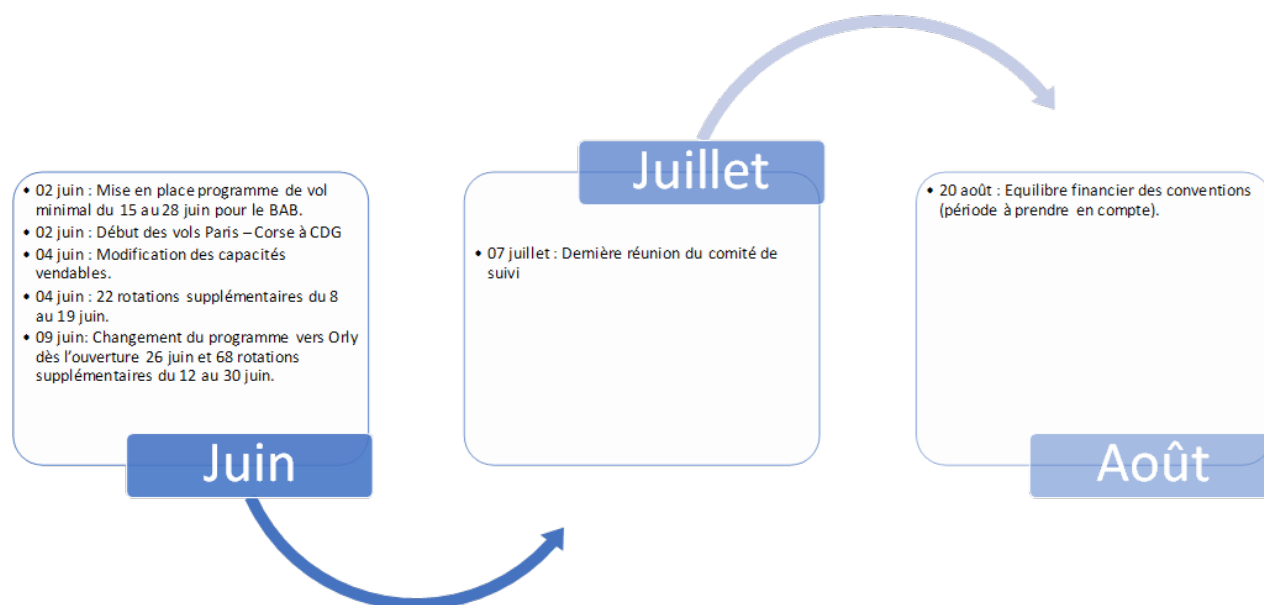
• 02 juin : Mise en place programme de vol minimal du 15 au 28 juin pour le BAB.
• 02 juin : Début des vols Paris – Corse à CDG
• 04 juin : Modification des capacités vendables.
• 04 juin : 22 rotations supplémentaires du 8 au 19 juin.
• 09 juin: Changement du programme vers Orly dès l'ouverture 26 juin et 68 rotations supplémentaires du 12 au 30 juin.

Juin

Juillet

• 07 juillet : Dernière réunion du comité de suivi

• 20 août : Equilibre financier des conventions (période à prendre en compte).

Août